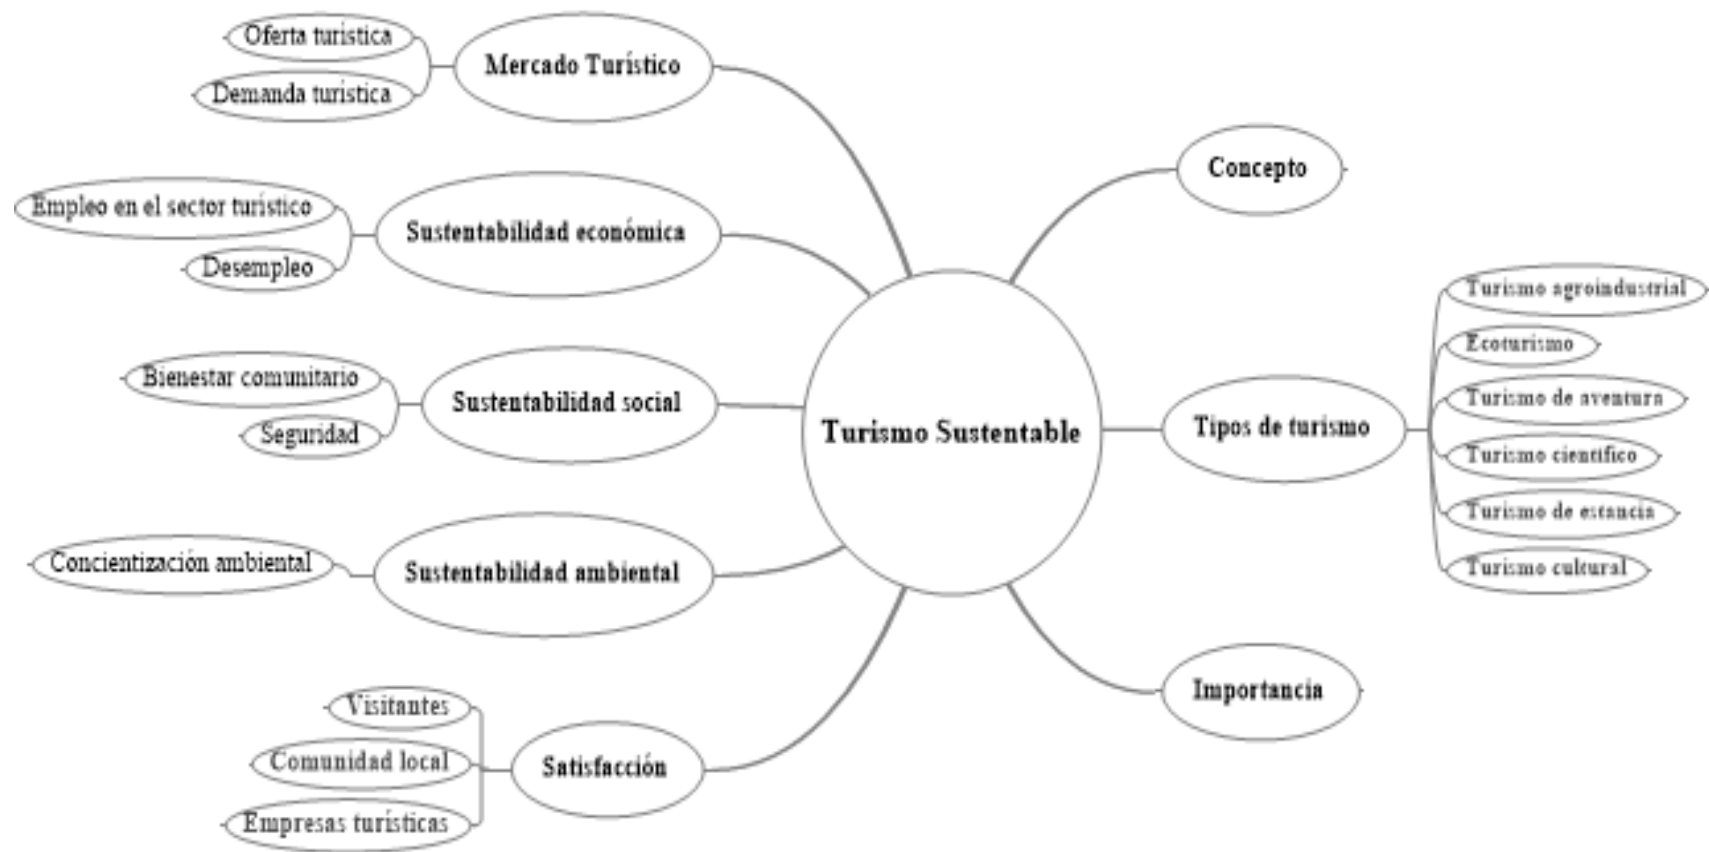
Turismo Sustentable

Mercado Turístico
Oferta turistica
Demanda turistica

Sustentabilidad económica
Empleo en el sector turistico
Desempleo

Sustentabilidad social
Bienestar comunitario
Seguridad

Sustentabilidad ambiental
Concientización ambiental

Satisfacción
Visitantes
Comunidad local
Empresas turísticas

Concepto

Tipos de turismo
Turismo agroindustrial
Ecoturismo
Turismo de aventura
Turismo científico
Turismo de estancia
Turismo cultural

Importancia